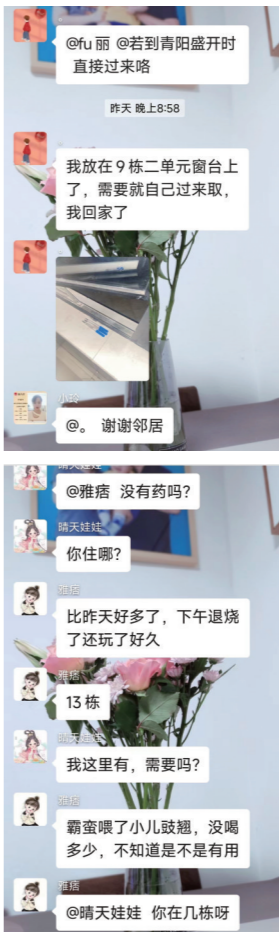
@fu 丽 @若到青阳盛开时 直接过来咯

昨天 晚上8:58

我放在9栋二单元窗台上了，需要就自己过来取，我回家了

小玲
@。 谢谢邻居

晴天娃娃
@雅痞 没有药吗？

晴天娃娃
你住哪？

雅痞
比昨天好多了，下午退烧了还玩了好久

雅痞
13栋

晴天娃娃
我这里有，需要吗？

雅痞
霸蛮喂了小儿豉翘，没喝多少，不知道是不是有用

雅痞
@晴天娃娃 你在几栋呀